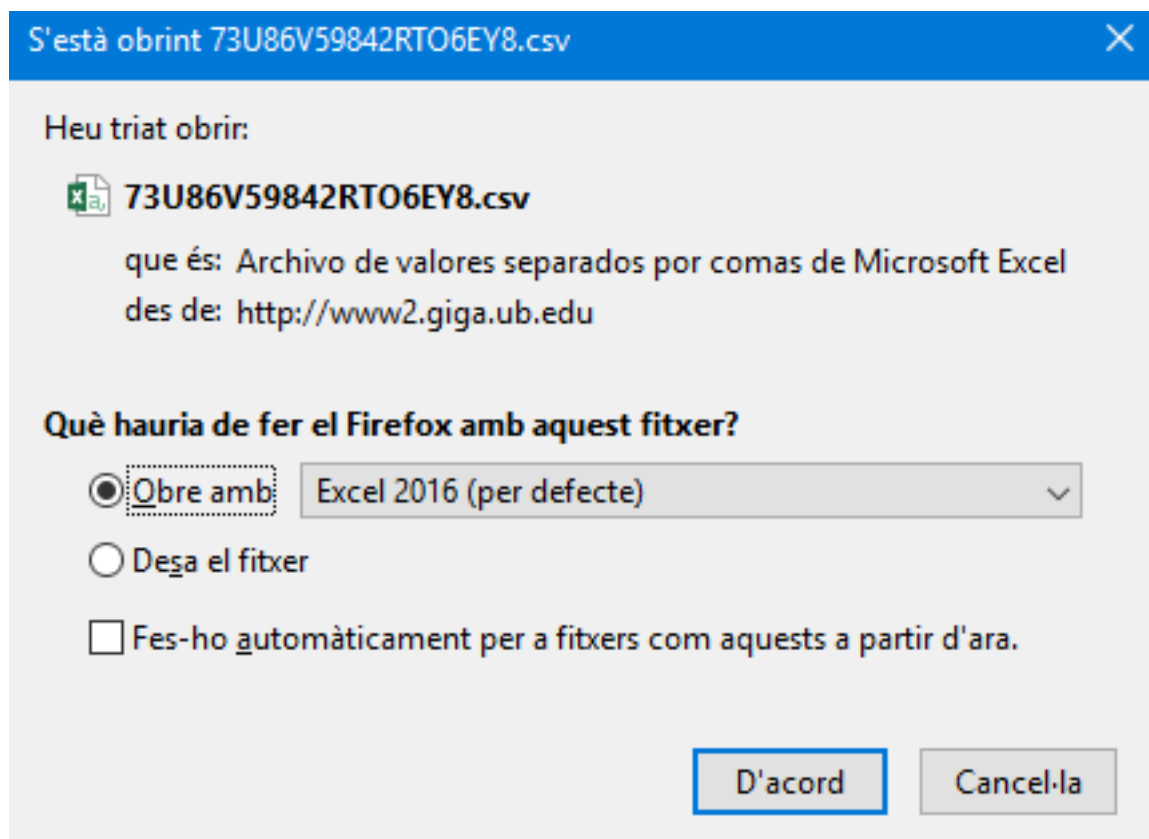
S'està obrint 73U86V59842RTO6EY8.csv

Heu triat obrir:

73U86V59842RTO6EY8.csv

que és: Archivo de valores separados por comas de Microsoft Excel
des de: http://www2.giga.ub.edu

Què hauria de fer el Firefox amb aquest fitxer?

Obre amb Excel 2016 (per defecte)

Desa el fitxer

Fes-ho automàticament per a fitxers com aquests a partir d'ara.

D'acord Cancel·la